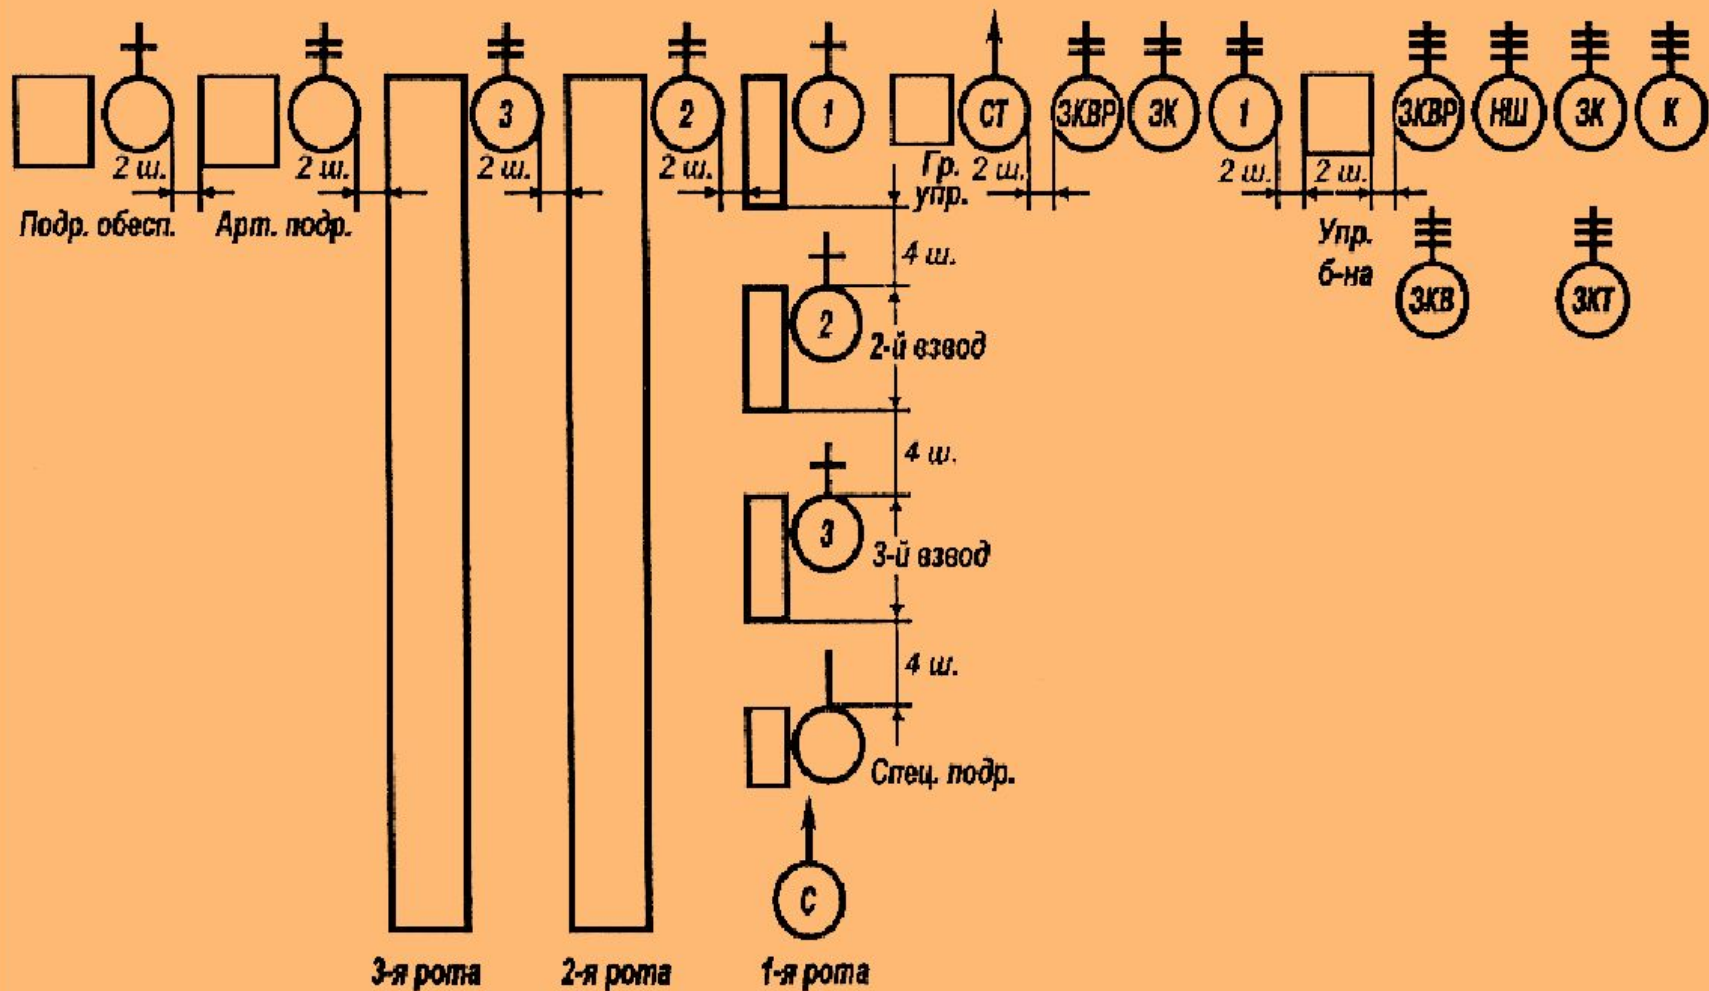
3
2
1
СТ
ЗКВР
ЗК
1
ЗКВР
НШ
ЗК
К

2 ш.
2 ш.
2 ш.
2 ш.
Гр. упр.
2 ш.
2 ш.
2 ш.

Подр. обесп.
Арт. подр.

Упр. б-на

ЗКВ
ЗКТ

4 ш.
2
2-й взвод
4 ш.
3
3-й взвод
4 ш.
Спец. подр.
С

3-я рота
2-я рота
1-я рота